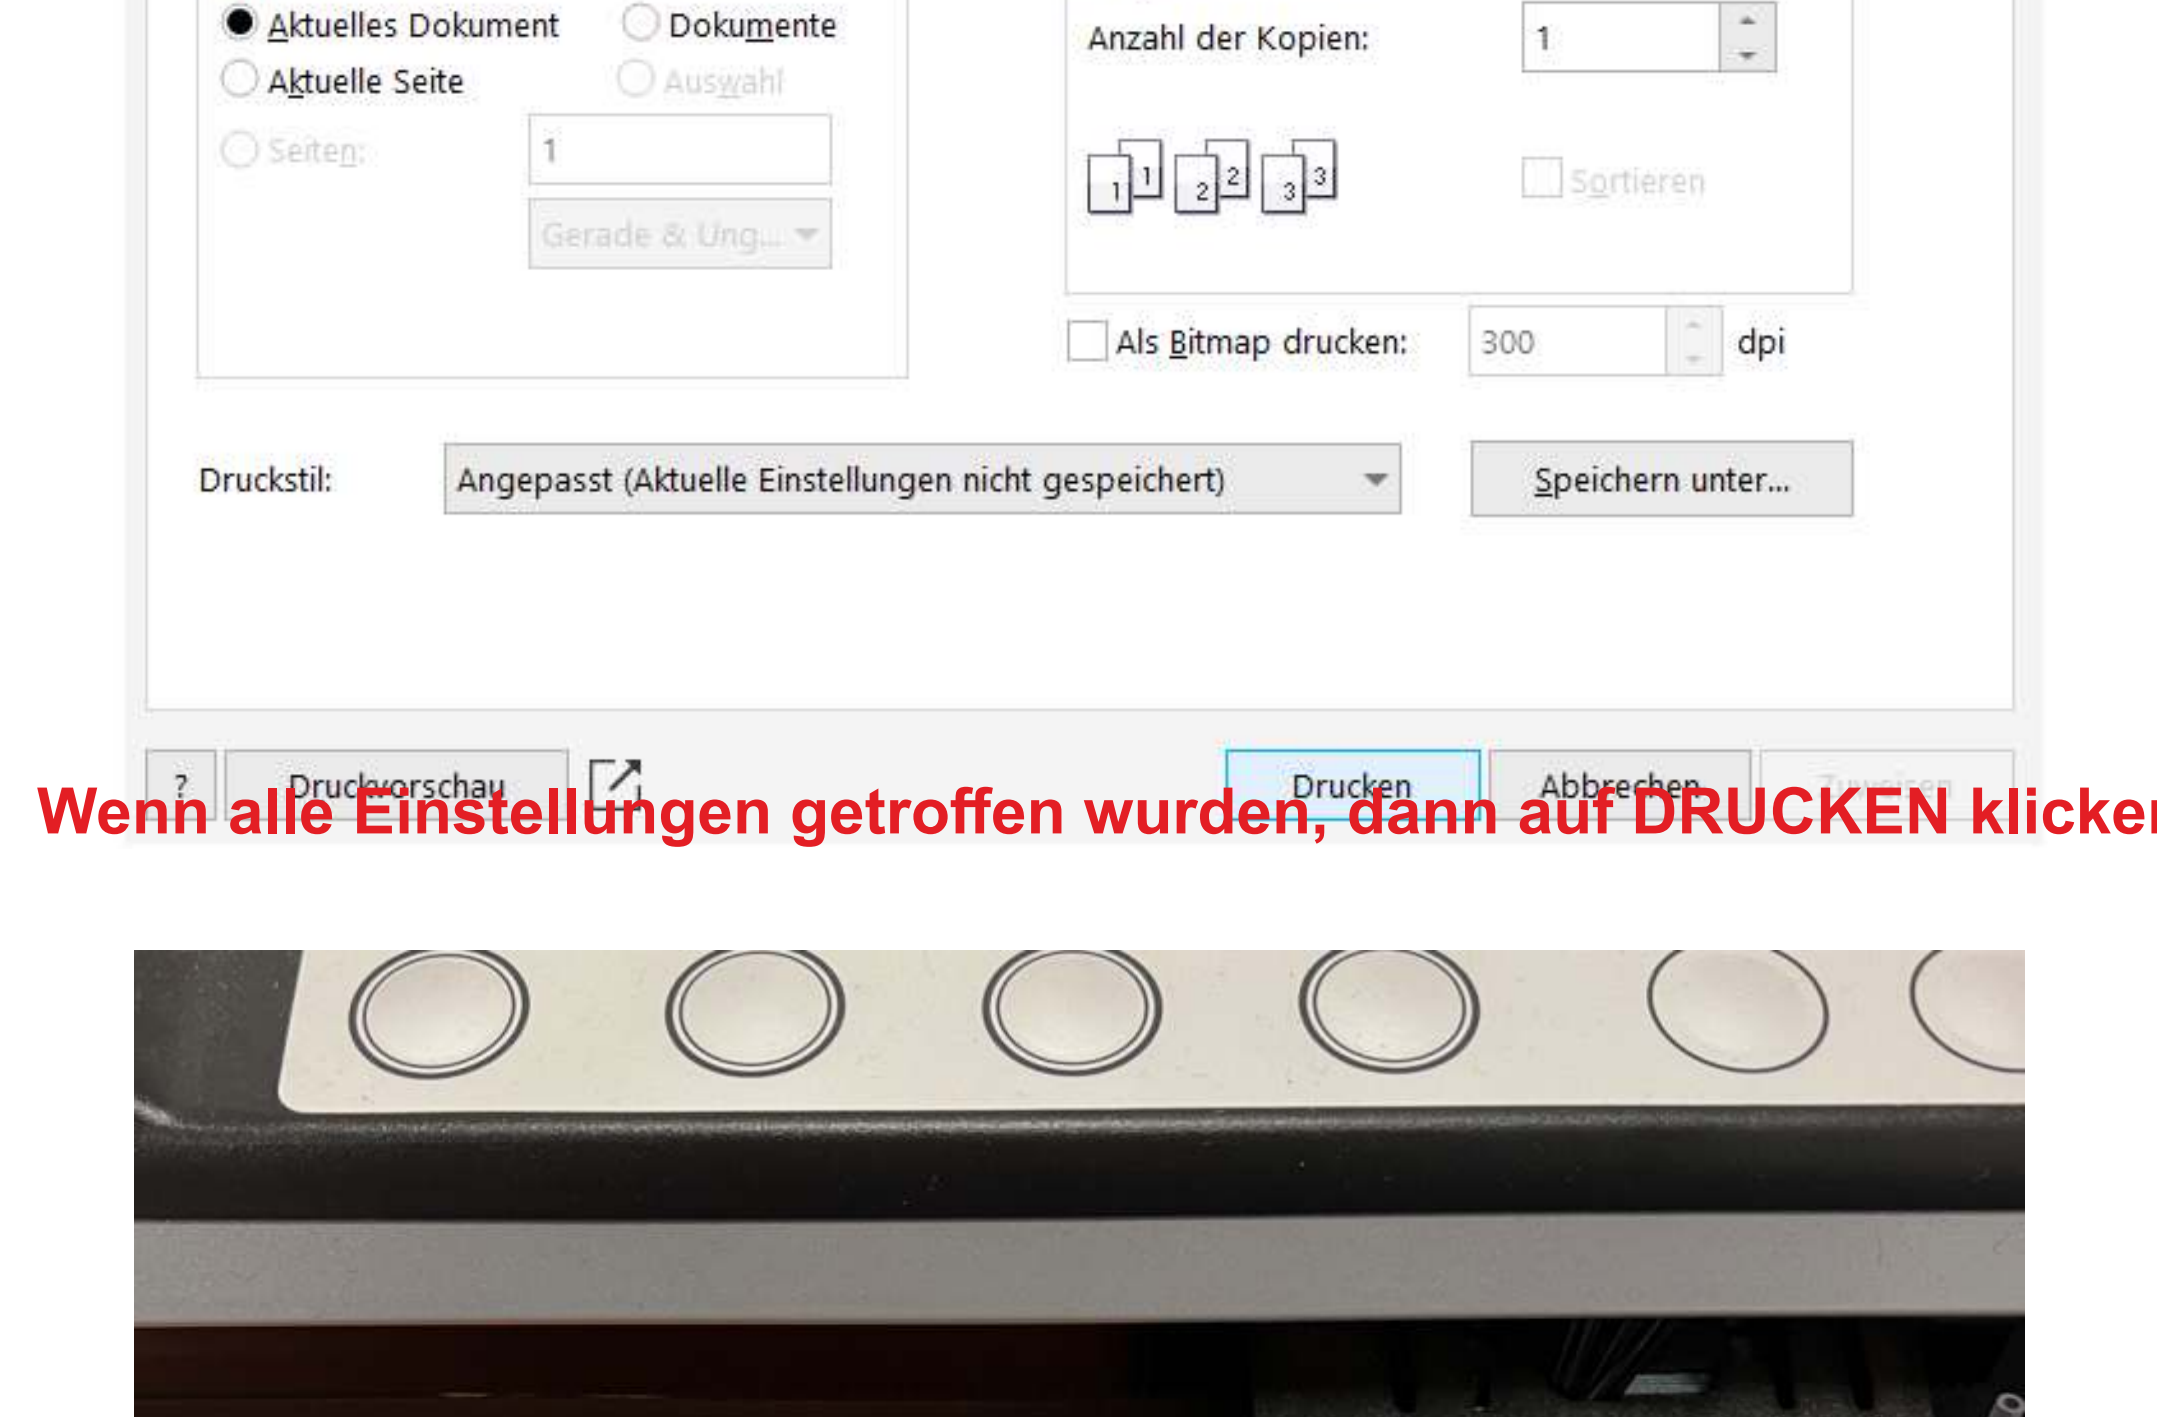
Aktuelles Dokument
Dokumente
Aktuelle Seite
Auswahl
Seiten:
1
Gerade & Ung...
Anzahl der Kopien:
1
1 1 2 2 3 3
Sortieren
Als Bitmap drucken:
300
dpi
Druckstil:
Angepasst (Aktuelle Einstellungen nicht gespeichert)
Speichern unter...
?
Druckvorschau
Drucken
Abbrechen
Zuweisen

Wenn alle Einstellungen getroffen wurden, dann auf DRUCKEN klicke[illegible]